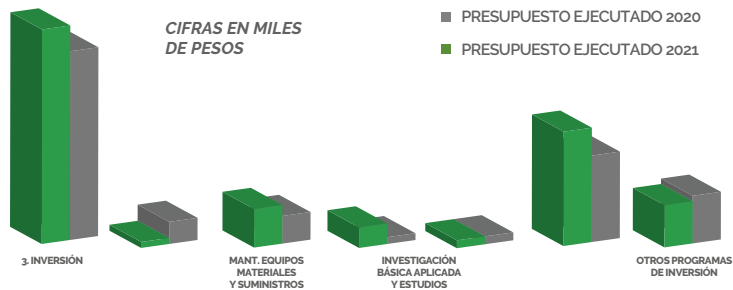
CIFRAS EN MILES DE PESOS

PRESUPUESTO EJECUTADO 2020

PRESUPUESTO EJECUTADO 2021

3. INVERSIÓN

MANT. EQUIPOS MATERIALES Y SUMINISTROS

INVESTIGACIÓN BÁSICA APLICADA Y ESTUDIOS

OTROS PROGRAMAS DE INVERSIÓN